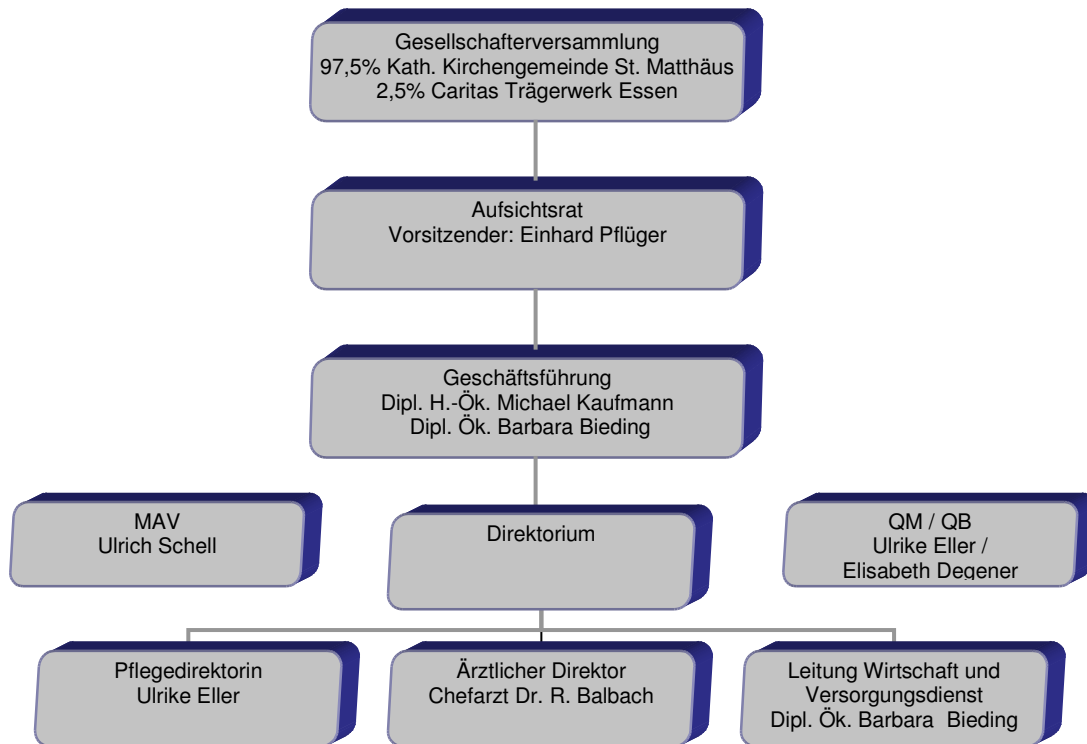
Gesellschafterversammlung
97,5% Kath. Kirchengemeinde St. Matthäus
2,5% Caritas Trägerwerk Essen

Aufsichtsrat
Vorsitzender: Einhard Pflüger

Geschäftsführung
Dipl. H.-Ök. Michael Kaufmann
Dipl. Ök. Barbara Bieding

MAV
Ulrich Schell

Direktorium

QM / QB
Ulrike Eller /
Elisabeth Degener

Pflegedirektorin
Ulrike Eller

Ärztlicher Direktor
Chefarzt Dr. R. Balbach

Leitung Wirtschaft und
Versorgungsdienst
Dipl. Ök. Barbara Bieding